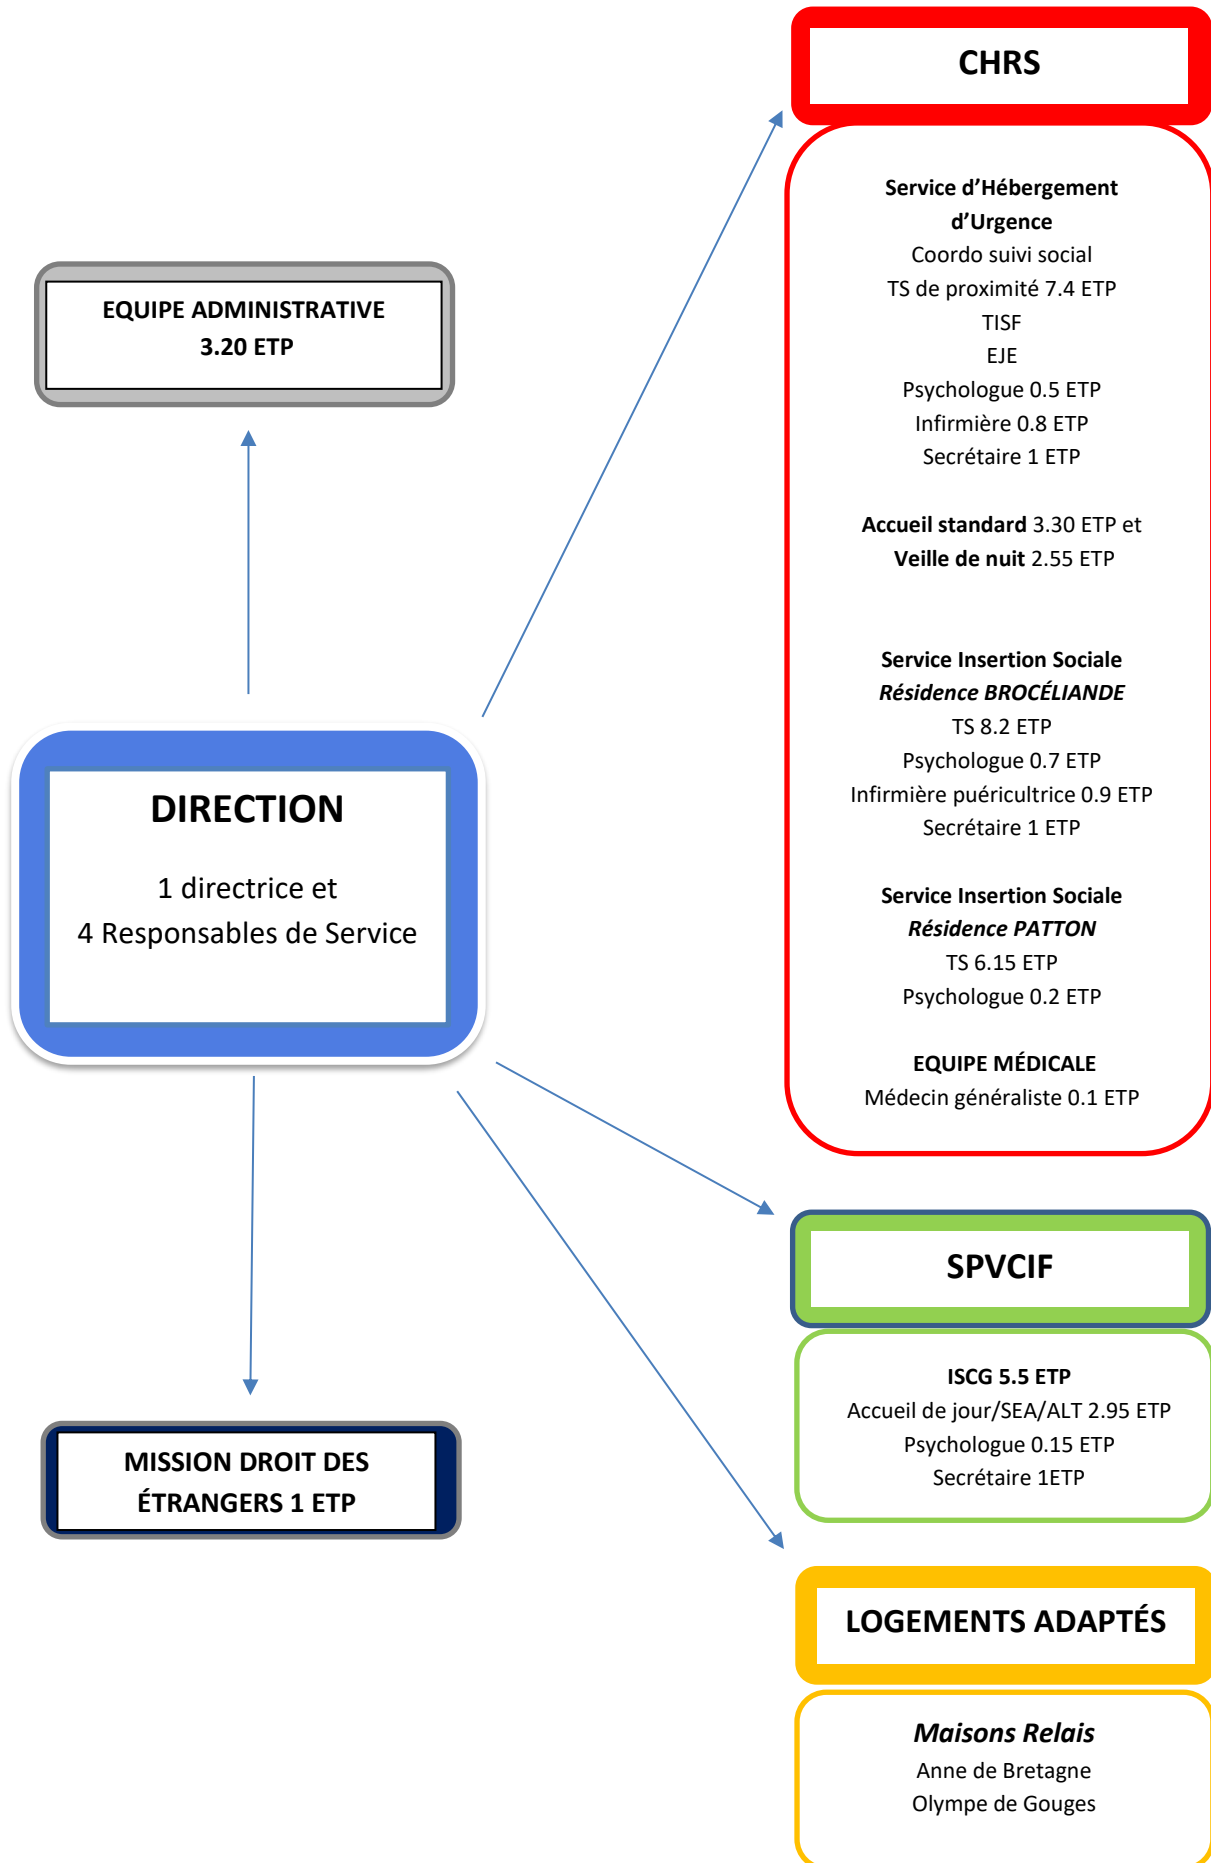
CHRS

Service d'Hébergement d'Urgence
Coordo suivi social
TS de proximité 7.4 ETP
TISF
EJE
Psychologue 0.5 ETP
Infirmière 0.8 ETP
Secrétaire 1 ETP

Accueil standard 3.30 ETP et
Veille de nuit 2.55 ETP

Service Insertion Sociale
Résidence BROCÉLIANDE
TS 8.2 ETP
Psychologue 0.7 ETP
Infirmière puéricultrice 0.9 ETP
Secrétaire 1 ETP

Service Insertion Sociale
Résidence PATTON
TS 6.15 ETP
Psychologue 0.2 ETP

EQUIPE MÉDICALE
Médecin généraliste 0.1 ETP

EQUIPE ADMINISTRATIVE
3.20 ETP

DIRECTION

1 directrice et
4 Responsables de Service

SPVCIF

ISCG 5.5 ETP
Accueil de jour/SEA/ALT 2.95 ETP
Psychologue 0.15 ETP
Secrétaire 1ETP

MISSION DROIT DES ÉTRANGERS 1 ETP

LOGEMENTS ADAPTÉS

Maisons Relais
Anne de Bretagne
Olympe de Gouges